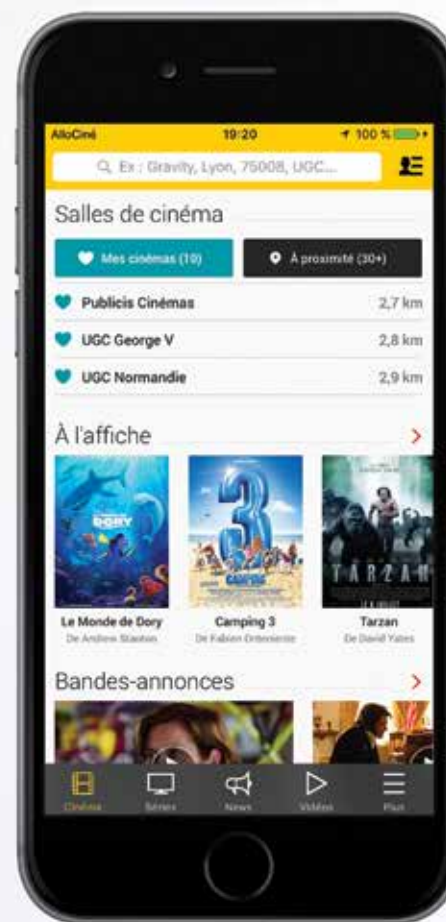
AlloCiné 19:20 100 %

Ex : Gravity, Lyon, 75008, UGC...

Salles de cinéma

Mes cinémas (10)

À proximité (30+)

Publicis Cinémas 2,7 km

UGC George V 2,8 km

UGC Normandie 2,9 km

À l'affiche

DORY

3

TARZAN

Le Monde de Dory
De Andrew Stanton

Camping 3
De Fabien Onteniente

Tarzan
De David Yates

Bandes-annonces

Cinéma Séries News Vidéos Plus